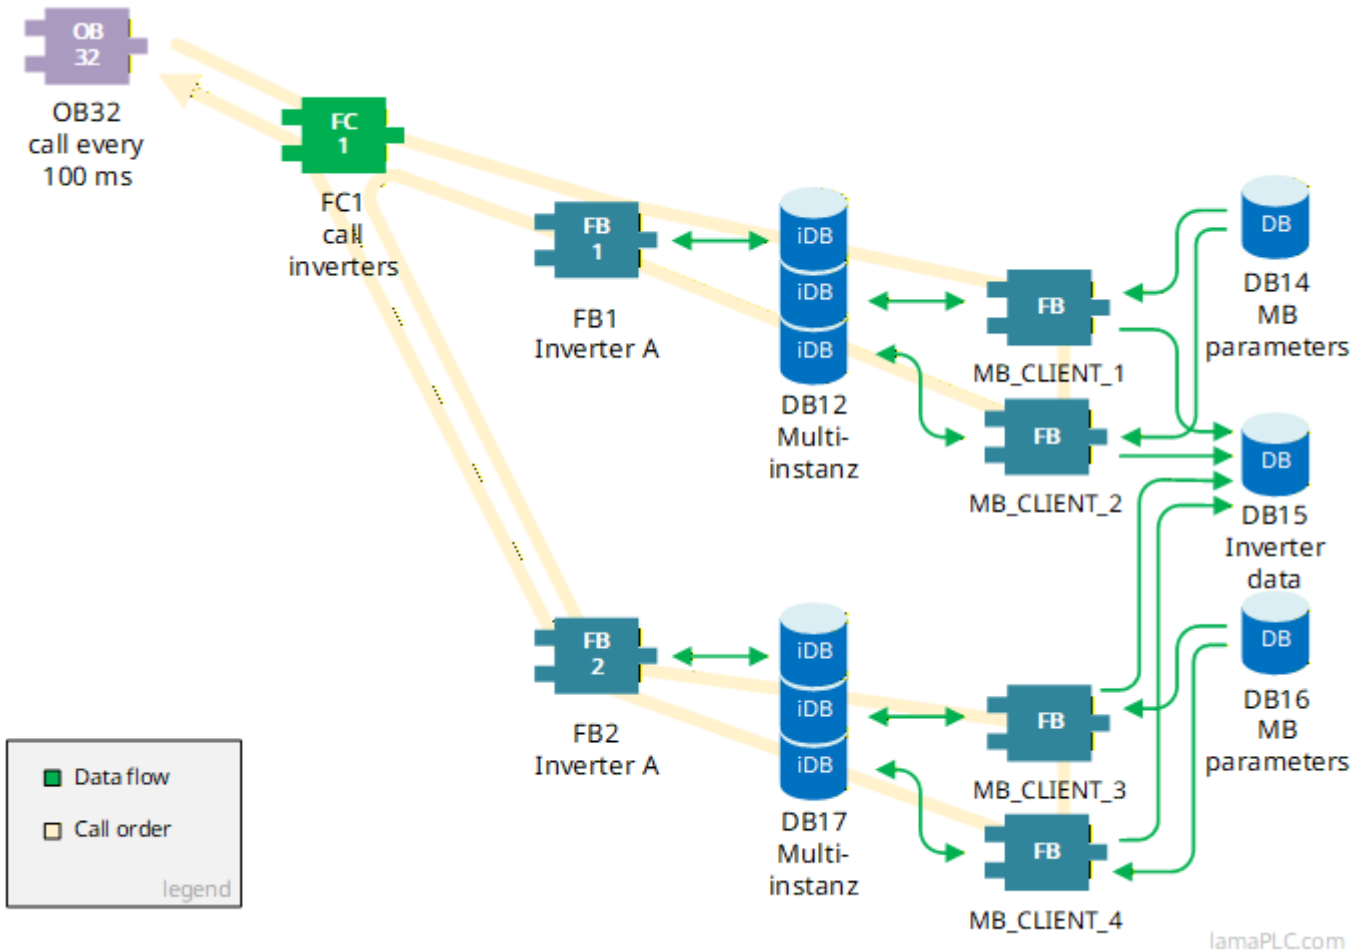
OB 32
OB32 call every 100 ms

FC 1
FC1 call inverters

FB 1
FB1 Inverter A

iDB
iDB
iDB
DB12 Multi-instanz

FB
MB_CLIENT_1

FB
MB_CLIENT_2

DB
DB14 MB parameters

DB
DB15 Inverter data

FB 2
FB2 Inverter A

iDB
iDB
iDB
DB17 Multi-instanz

FB
MB_CLIENT_3

FB
MB_CLIENT_4

DB
DB16 MB parameters

Data flow
Call order
legend

lamaPLC.com